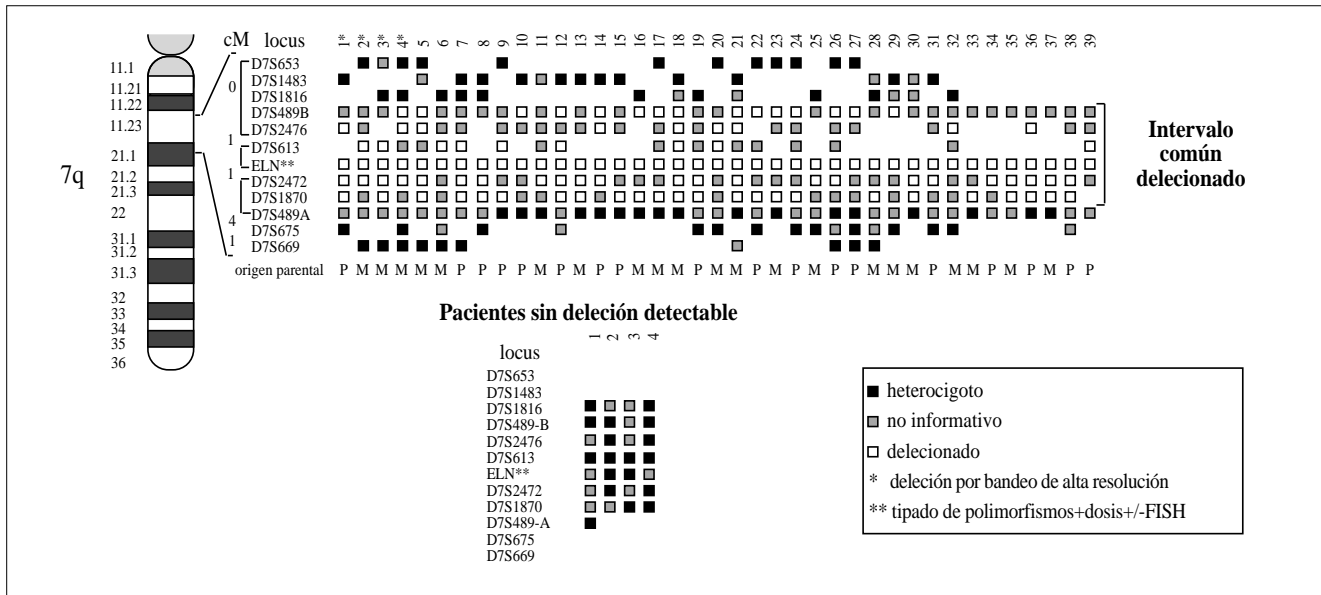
7q

11.1
11.21
11.22
11.23
21.1
21.2
21.3
22
31.1
31.2
31.3
32
33
34
35
36

cM locus
0
1
1
4
1

D7S653
D7S1483
D7S1816
D7S489B
D7S2476
D7S613
ELN**
D7S2472
D7S1870
D7S489A
D7S675
D7S669

1* 2* 3* 4* 5 6 7 8 9 10 11 12 13 14 15 16 17 18 19 20 21 22 23 24 25 26 27 28 29 30 31 32 33 34 35 36 37 38 39

origen parental P M M M M M P P P M P M M P P M M M P M M P M P M P P M M M M P M M P M P M P P

Intervalo común delecionado

Pacientes sin deleción detectable

locus
1 2 3 4
D7S653
D7S1483
D7S1816
D7S489-B
D7S2476
D7S613
ELN**
D7S2472
D7S1870
D7S489-A
D7S675
D7S669

heterocigoto
no informativo
delecionado
* deleción por bandeo de alta resolución
** tipado de polimorfismos+dosis+/-FISH